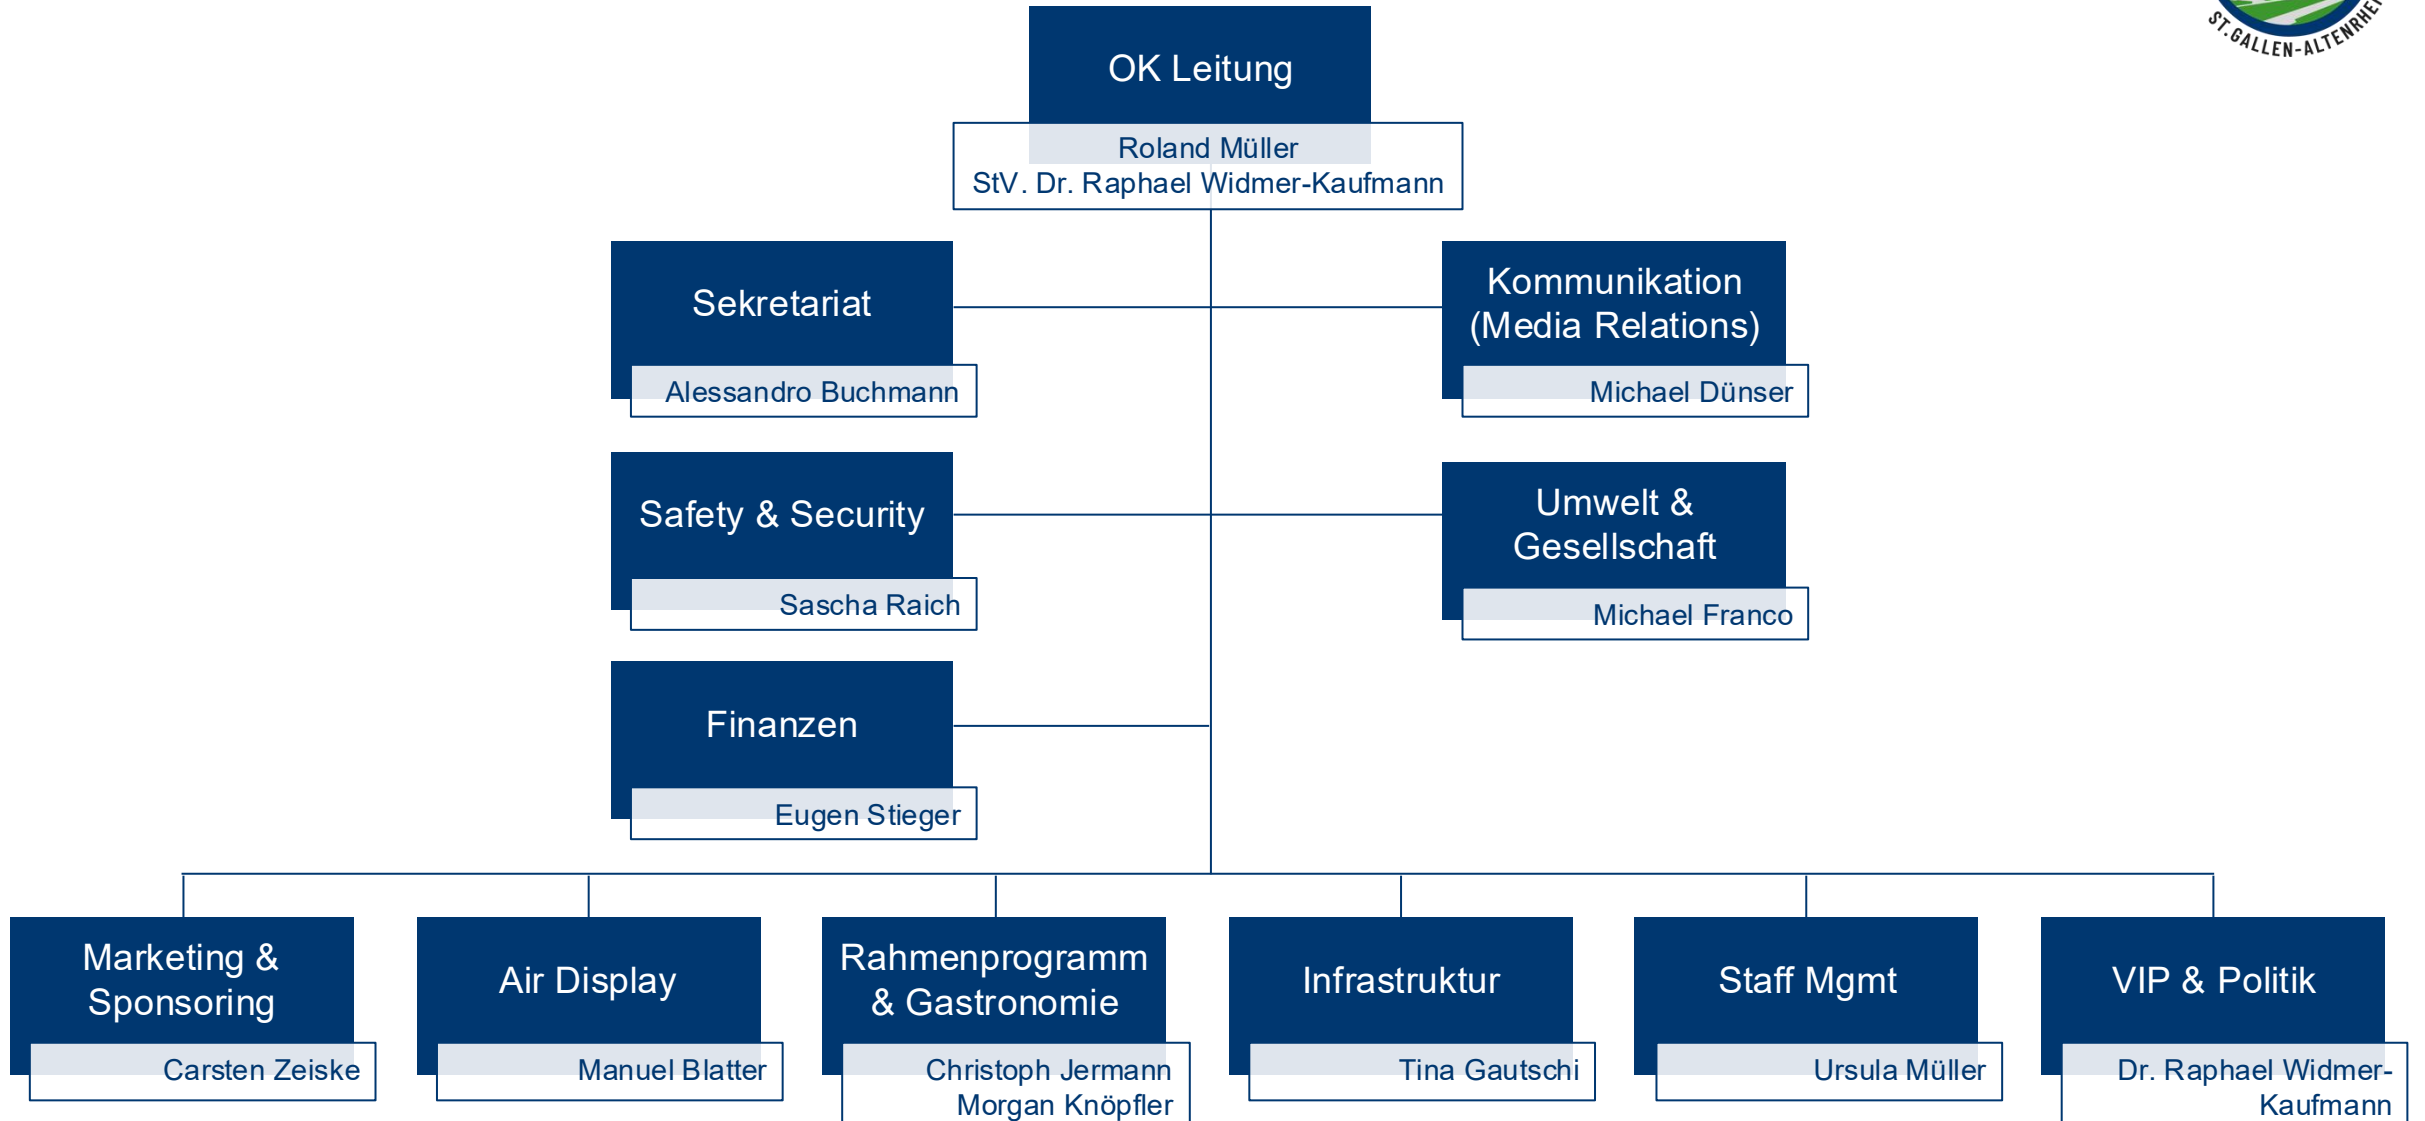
ST.GALLEN-ALTENRHEI

OK Leitung
Roland Müller
StV. Dr. Raphael Widmer-Kaufmann

Sekretariat
Alessandro Buchmann

Kommunikation (Media Relations)
Michael Dünser

Safety & Security
Sascha Raich

Umwelt & Gesellschaft
Michael Franco

Finanzen
Eugen Stieger

Marketing & Sponsoring
Carsten Zeiske

Air Display
Manuel Blatter

Rahmenprogramm & Gastronomie
Christoph Jermann
Morgan Knöpfler

Infrastruktur
Tina Gautschi

Staff Mgmt
Ursula Müller

VIP & Politik
Dr. Raphael Widmer-Kaufmann